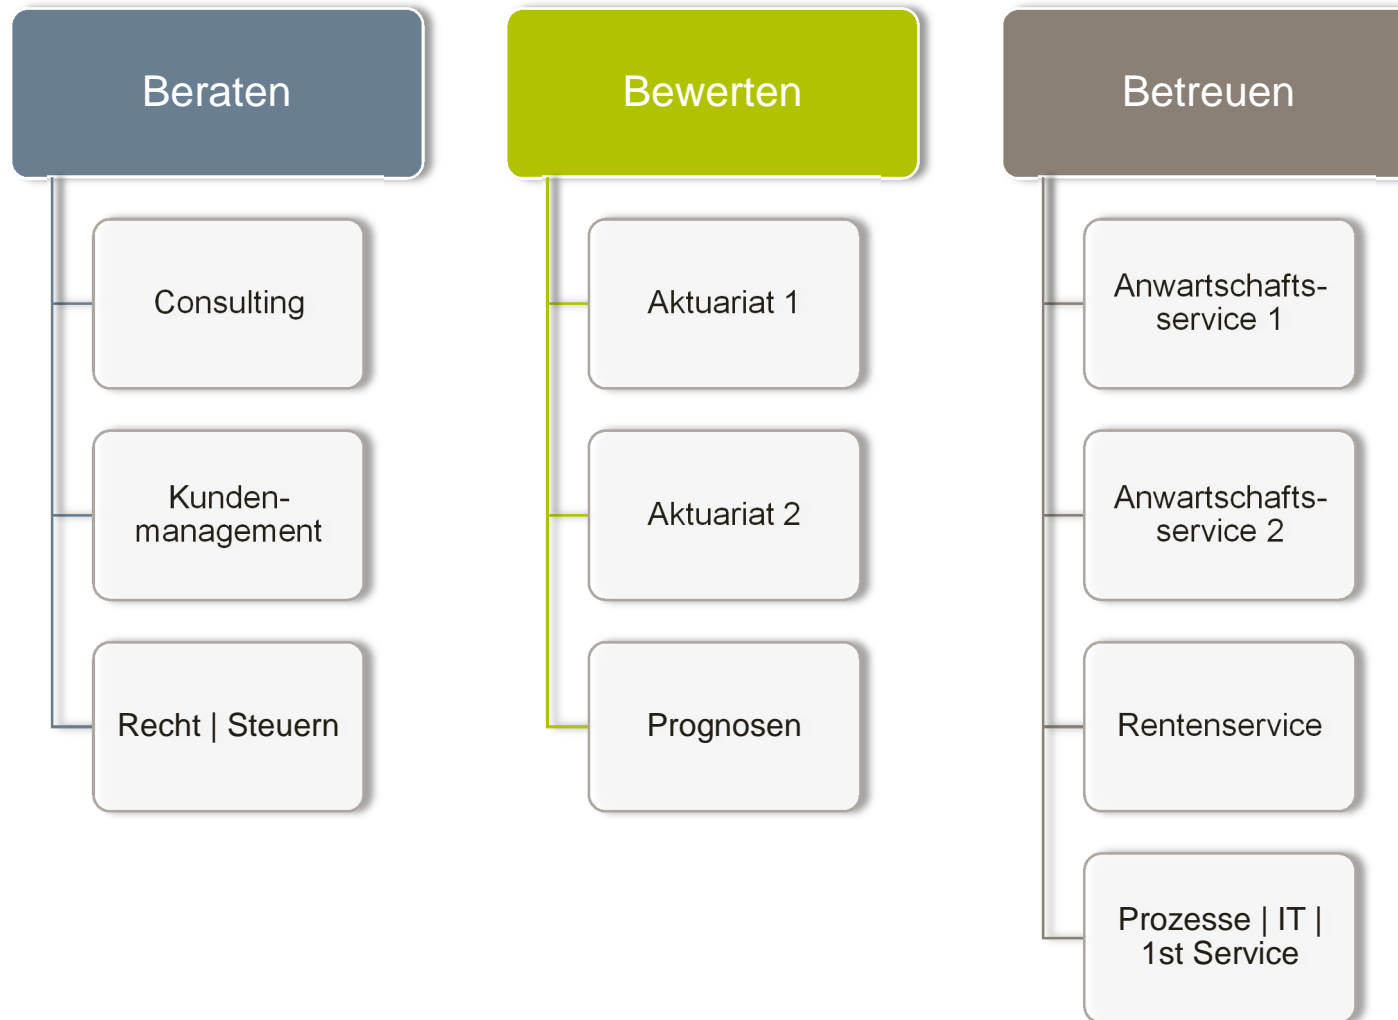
Beraten

Consulting

Kundenmanagement

Recht | Steuern

Bewerten

Aktuariat 1

Aktuariat 2

Prognosen

Betreuen

Anwartschaftsservice 1

Anwartschaftsservice 2

Rentenservice

Prozesse | IT | 1st Service